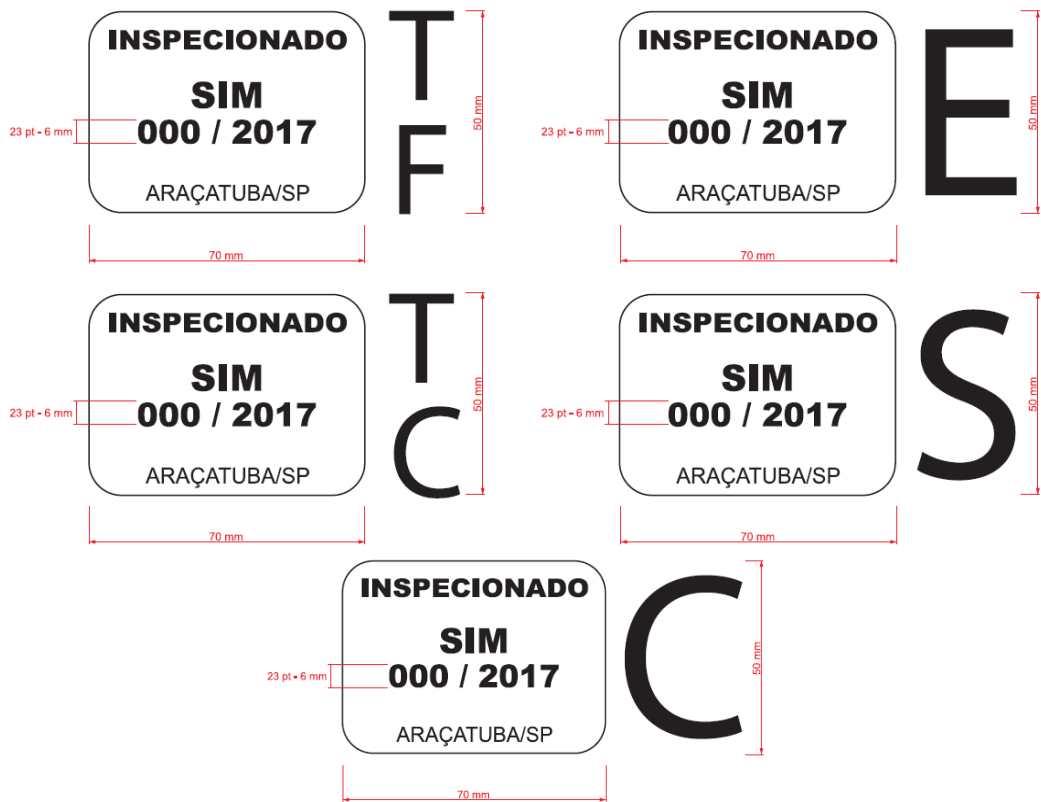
INSPECIONADO
SIM
000 / 2017
ARAÇATUBA/SP
23 pt - 6 mm
70 mm
T
F
50 mm

INSPECIONADO
SIM
000 / 2017
ARAÇATUBA/SP
23 pt - 6 mm
70 mm
E
50 mm

INSPECIONADO
SIM
000 / 2017
ARAÇATUBA/SP
23 pt - 6 mm
70 mm
T
C
50 mm

INSPECIONADO
SIM
000 / 2017
ARAÇATUBA/SP
23 pt - 6 mm
70 mm
S
50 mm

INSPECIONADO
SIM
000 / 2017
ARAÇATUBA/SP
23 pt - 6 mm
70 mm
C
50 mm